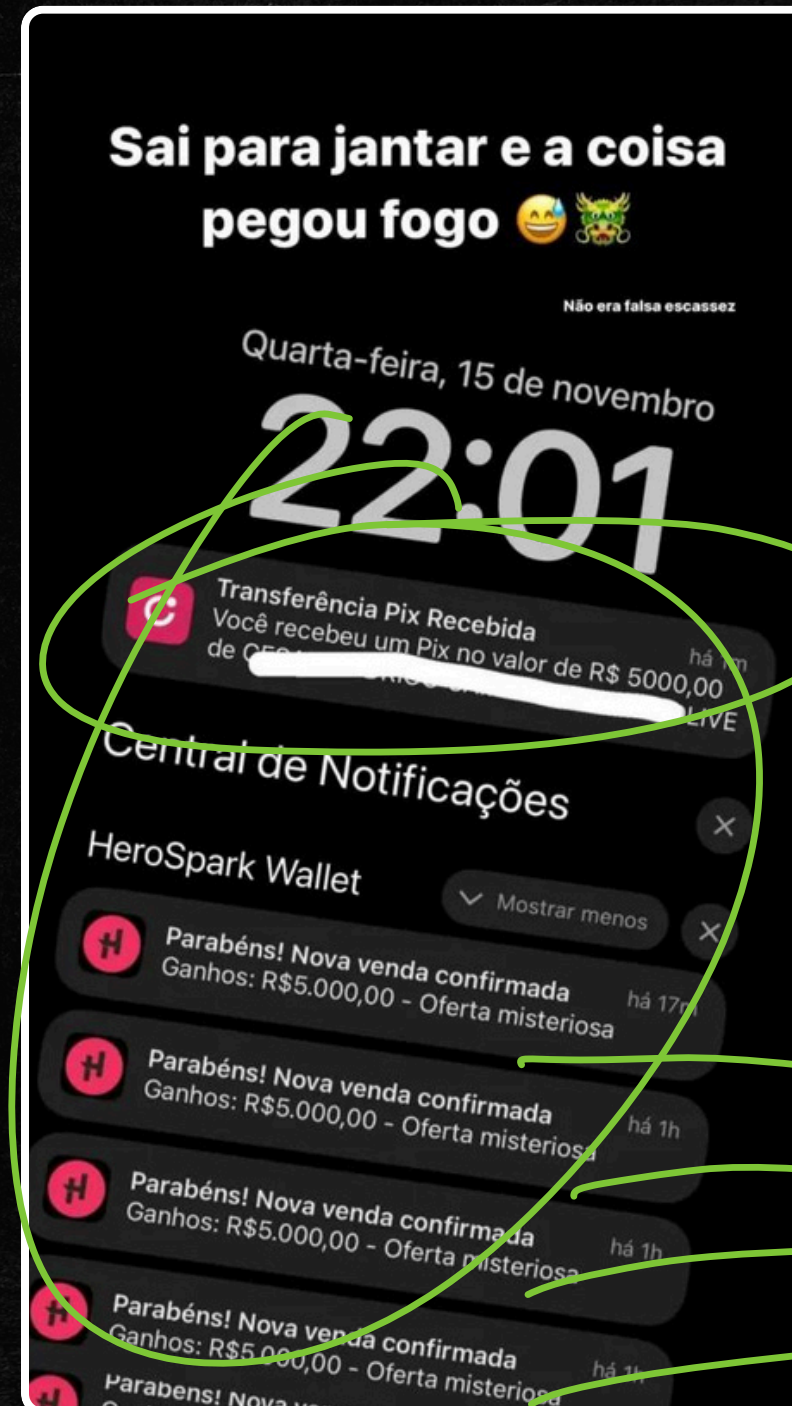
Sai para jantar e a coisa pegou fogo 😅🐲

Não era falsa escassez

Quarta-feira, 15 de novembro

22:01

Transferência Pix Recebida
Você recebeu um Pix no valor de R$ 5000,00 de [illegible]
há 1m
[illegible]LIVE

Central de Notificações

HeroSpark Wallet

Mostrar menos

Parabéns! Nova venda confirmada
Ganhos: R$5.000,00 - Oferta misteriosa
há 17m

Parabéns! Nova venda confirmada
Ganhos: R$5.000,00 - Oferta misteriosa
há 1h

Parabéns! Nova venda confirmada
Ganhos: R$5.000,00 - Oferta misteriosa
há 1h

Parabéns! Nova venda confirmada
Ganhos: R$5.000,00 - Oferta misteriosa
há 1h

Parabéns! Nova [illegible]